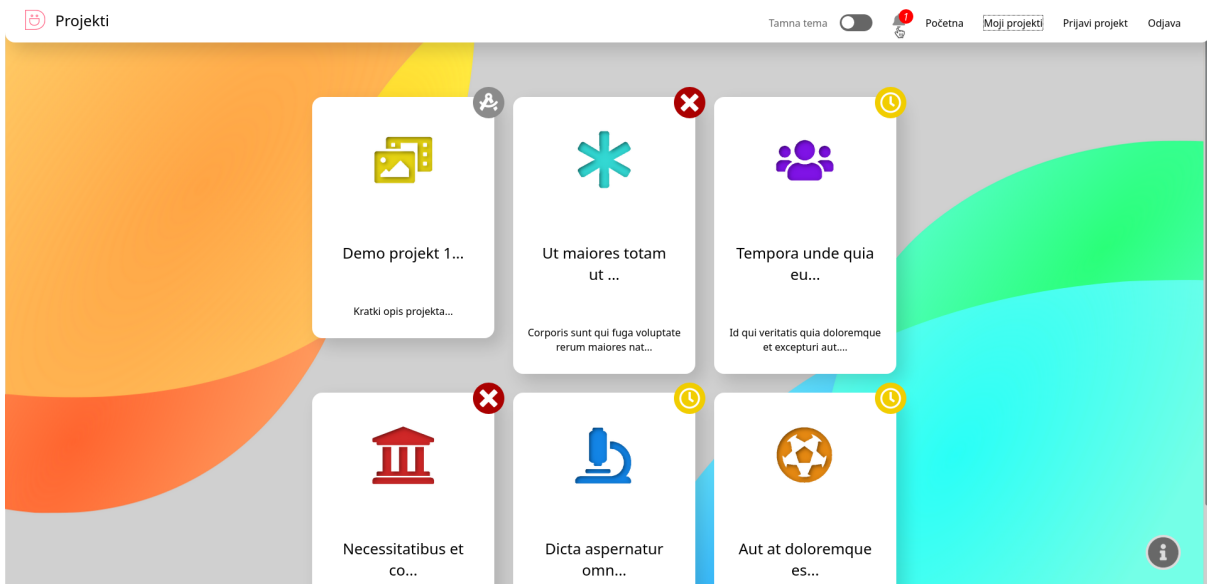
Projekti

Tamna tema 1 Početna Moji projekti Prijavi projekt Odjava

Demo projekt 1...

Kratki opis projekta...

Ut maiores totam ut ...

Corporis sunt qui fuga voluptate rerum maiores nat...

Tempora unde quia eu...

Id qui veritatis quia doloremque et excepturi aut....

Necessitatibus et co...

Dicta aspernatur omn...

Aut at doloremque es...